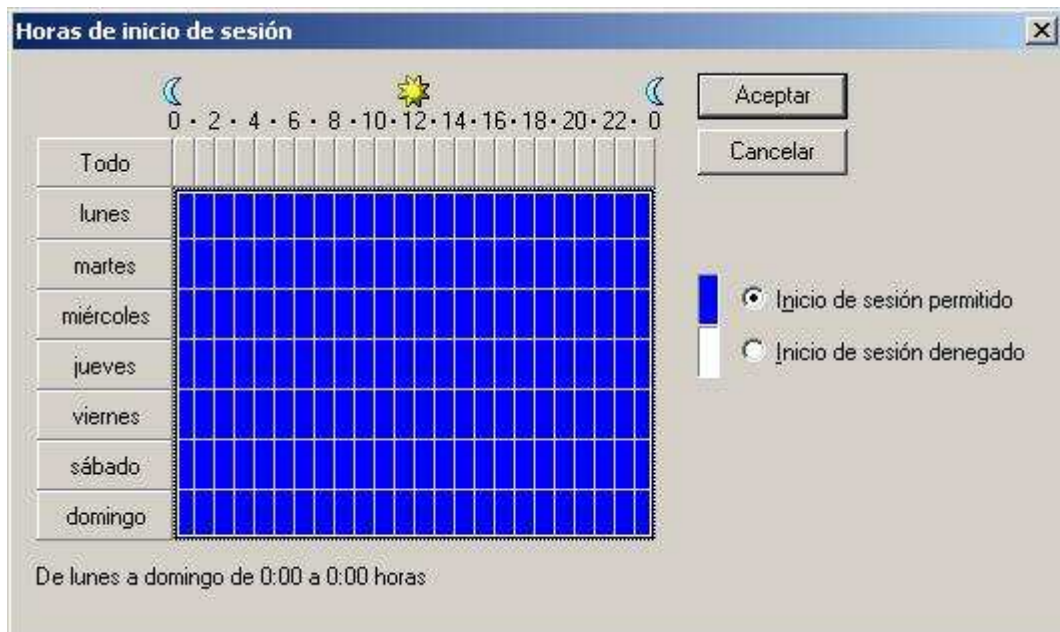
Horas de inicio de sesión

0 · 2 · 4 · 6 · 8 · 10 · 12 · 14 · 16 · 18 · 20 · 22 · 0

Aceptar

Cancelar

Todo

lunes

martes

miércoles

jueves

viernes

sábado

domingo

Inicio de sesión permitido

Inicio de sesión denegado

De lunes a domingo de 0:00 a 0:00 horas